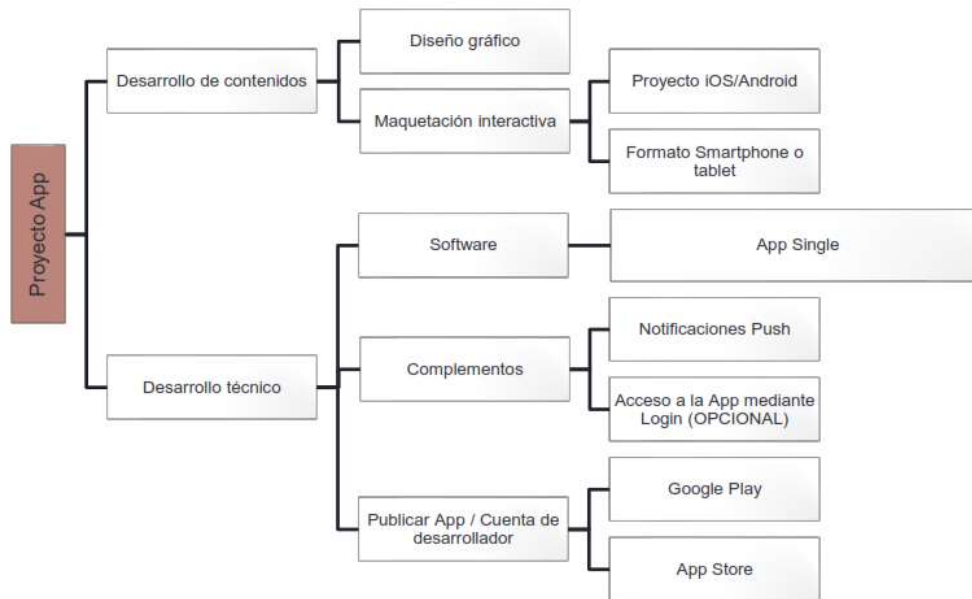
Proyecto App

Desarrollo de contenidos

Diseño gráfico

Maquetación interactiva

Proyecto iOS/Android

Formato Smartphone o tablet

Desarrollo técnico

Software

App Single

Complementos

Notificaciones Push

Acceso a la App mediante Login (OPCIONAL)

Publicar App / Cuenta de desarrollador

Google Play

App Store